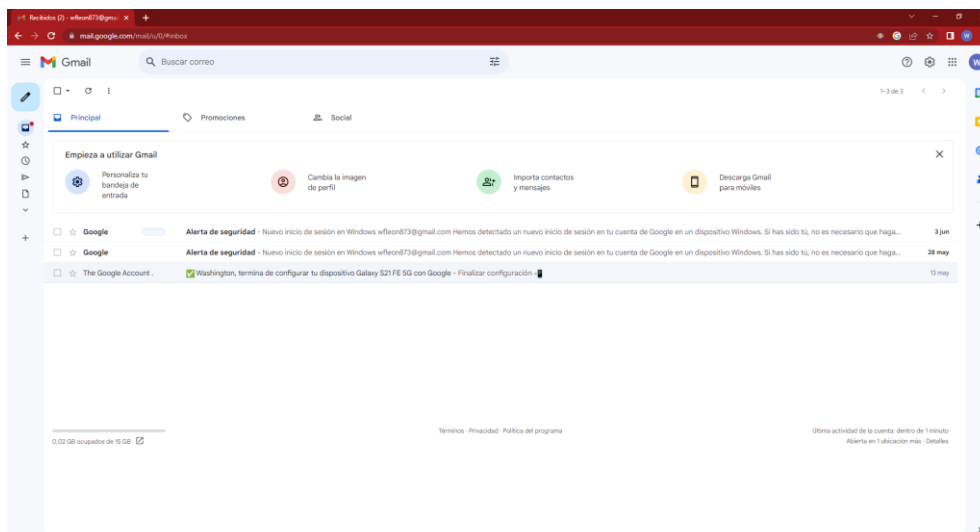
Recibidos (2) - wfleon873@gmai ×

mail.google.com/mail/u/0/#inbox

Gmail

Buscar correo

1–3 de 3

Principal

Promociones

Social

Empieza a utilizar Gmail

Personaliza tu bandeja de entrada

Cambia la imagen de perfil

Importa contactos y mensajes

Descarga Gmail para móviles

Google | Alerta de seguridad - Nuevo inicio de sesión en Windows wfleon873@gmail.com Hemos detectado un nuevo inicio de sesión en tu cuenta de Google en un dispositivo Windows. Si has sido tú, no es necesario que haga... | 3 jun

Google | Alerta de seguridad - Nuevo inicio de sesión en Windows wfleon873@gmail.com Hemos detectado un nuevo inicio de sesión en tu cuenta de Google en un dispositivo Windows. Si has sido tú, no es necesario que haga... | 28 may

The Google Account . | ✅ Washington, termina de configurar tu dispositivo Galaxy S21 FE 5G con Google - Finalizar configuración | 13 may

0,02 GB ocupados de 15 GB

Términos · Privacidad · Política del programa

Última actividad de la cuenta: dentro de 1 minuto
Abierta en 1 ubicación más · Detalles